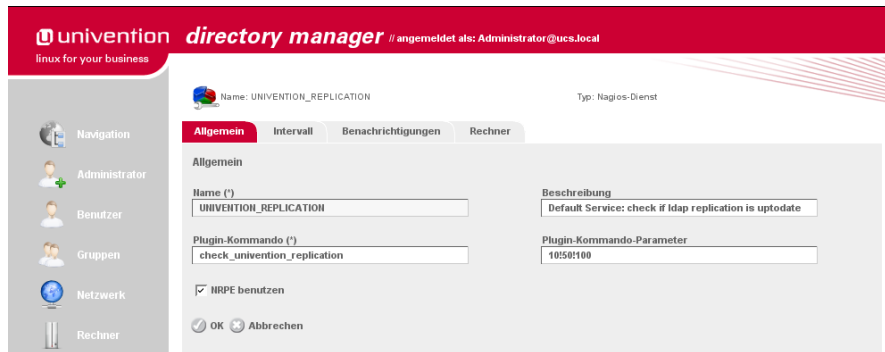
univention directory manager // angemeldet als: Administrator@ucs.local
linux for your business

Navigation
Administrator
Benutzer
Gruppen
Netzwerk
Rechner

Name: UNIVENTION_REPLICATION
Typ: Nagios-Dienst

Allgemein | Intervall | Benachrichtigungen | Rechner

Allgemein

Name (*)
UNIVENTION_REPLICATION

Beschreibung
Default Service: check if ldap replication is uptodate

Plugin-Kommando (*)
check_univention_replication

Plugin-Kommando-Parameter
10!50!100

NRPE benutzen

OK Abbrechen